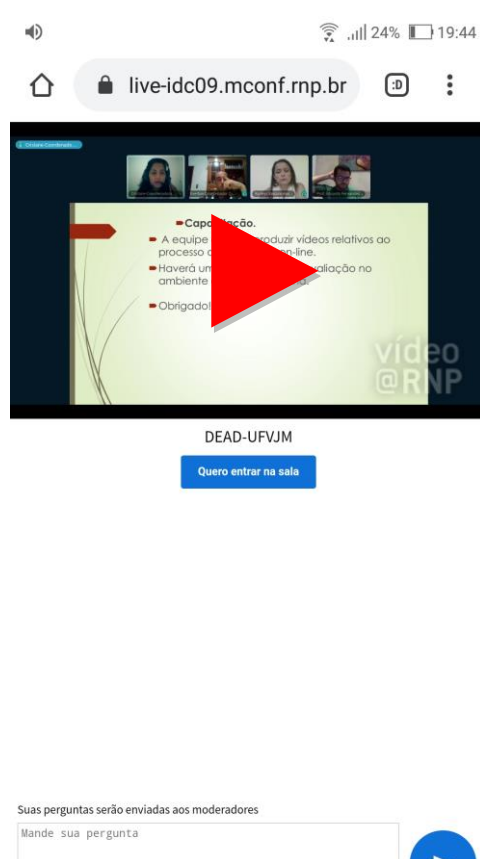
24% 19:44

live-idc09.mconf.rnp.br

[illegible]

Capa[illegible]ção.

A equipe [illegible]roduzir vídeos relativos ao processo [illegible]n-line.

Haverá u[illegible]aliação no ambiente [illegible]

Obrigado!

vídeo @RNP

DEAD-UFVJM

Quero entrar na sala

Suas perguntas serão enviadas aos moderadores

Mande sua pergunta